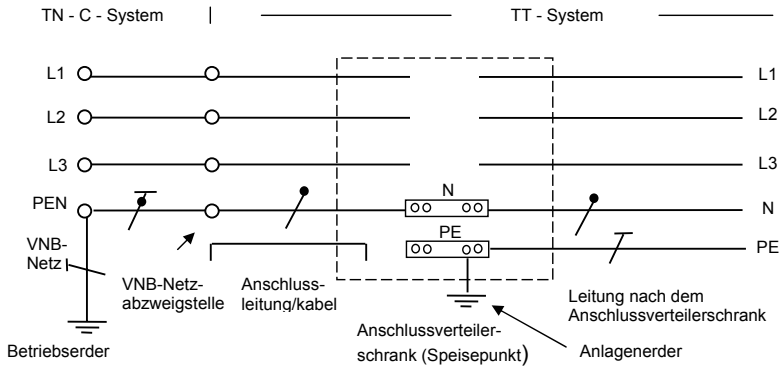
TN - C - System

TT - System

L1

L2

L3

PEN

L1

L2

L3

N

PE

N

PE

VNB-Netz

VNB-Netzabzweigstelle

Anschlussleitung/kabel

Leitung nach dem Anschlussverteilerschrank

Anschlussverteilerschrank (Speisepunkt)

Anlagenerder

Betriebserder